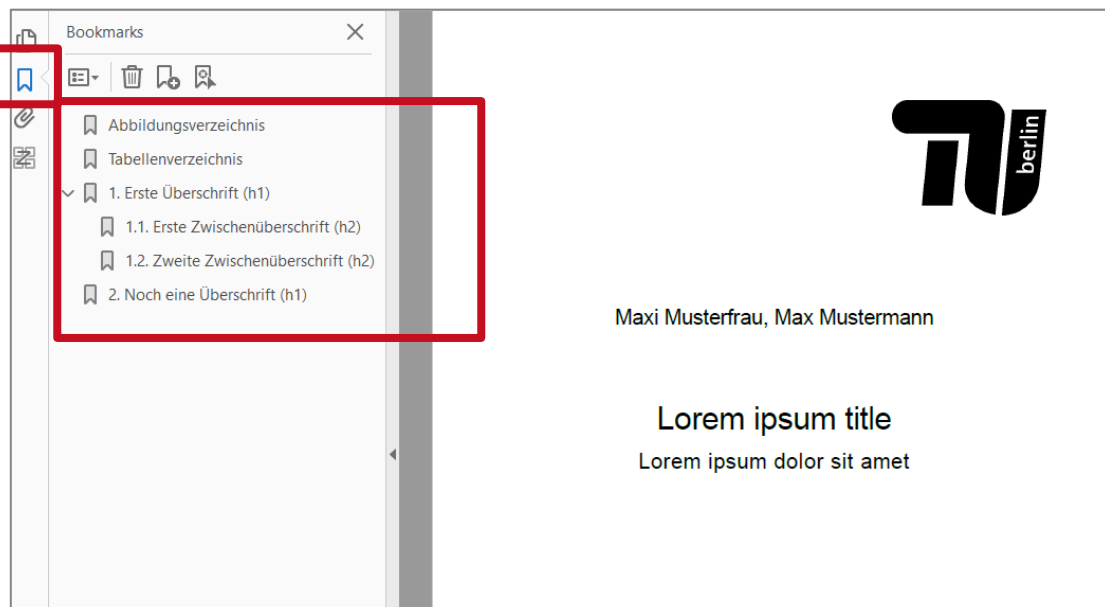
Bookmarks

Abbildungsverzeichnis
Tabellenverzeichnis
1. Erste Überschrift (h1)
1.1. Erste Zwischenüberschrift (h2)
1.2. Zweite Zwischenüberschrift (h2)
2. Noch eine Überschrift (h1)

berlin

Maxi Musterfrau, Max Mustermann

Lorem ipsum title

Lorem ipsum dolor sit amet